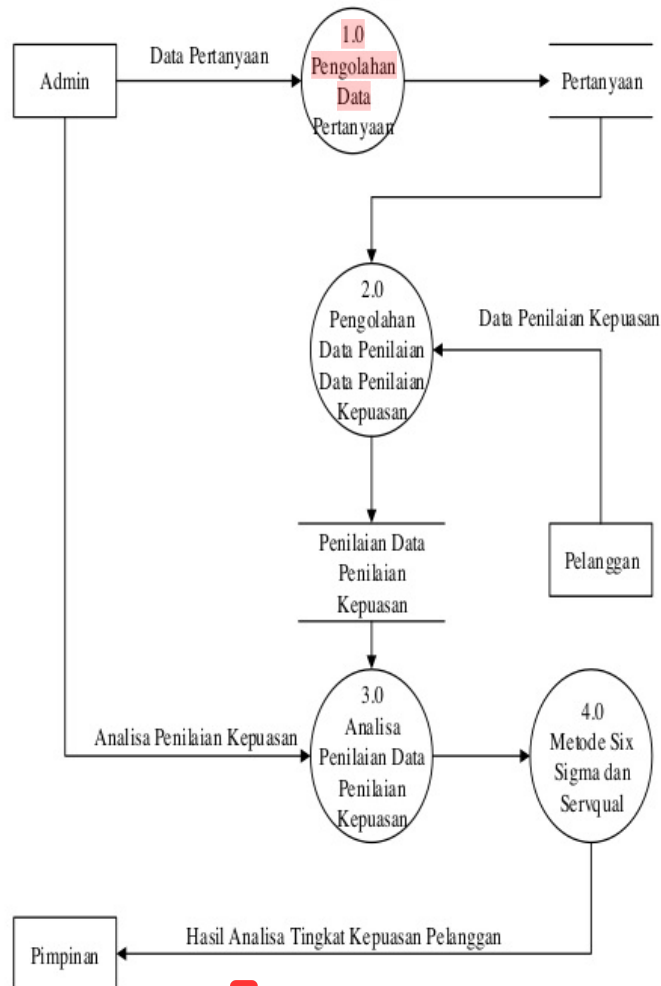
Admin

Data Pertanyaan

1.0 Pengolahan Data Pertanyaan

Pertanyaan

2.0 Pengolahan Data Penilaian Data Penilaian Kepuasan

Data Penilaian Kepuasan

Penilaian Data Penilaian Kepuasan

Pelanggan

Analisa Penilaian Kepuasan

3.0 Analisa Penilaian Data Penilaian Kepuasan

4.0 Metode Six Sigma dan Servqual

Hasil Analisa Tingkat Kepuasan Pelanggan

Pimpinan